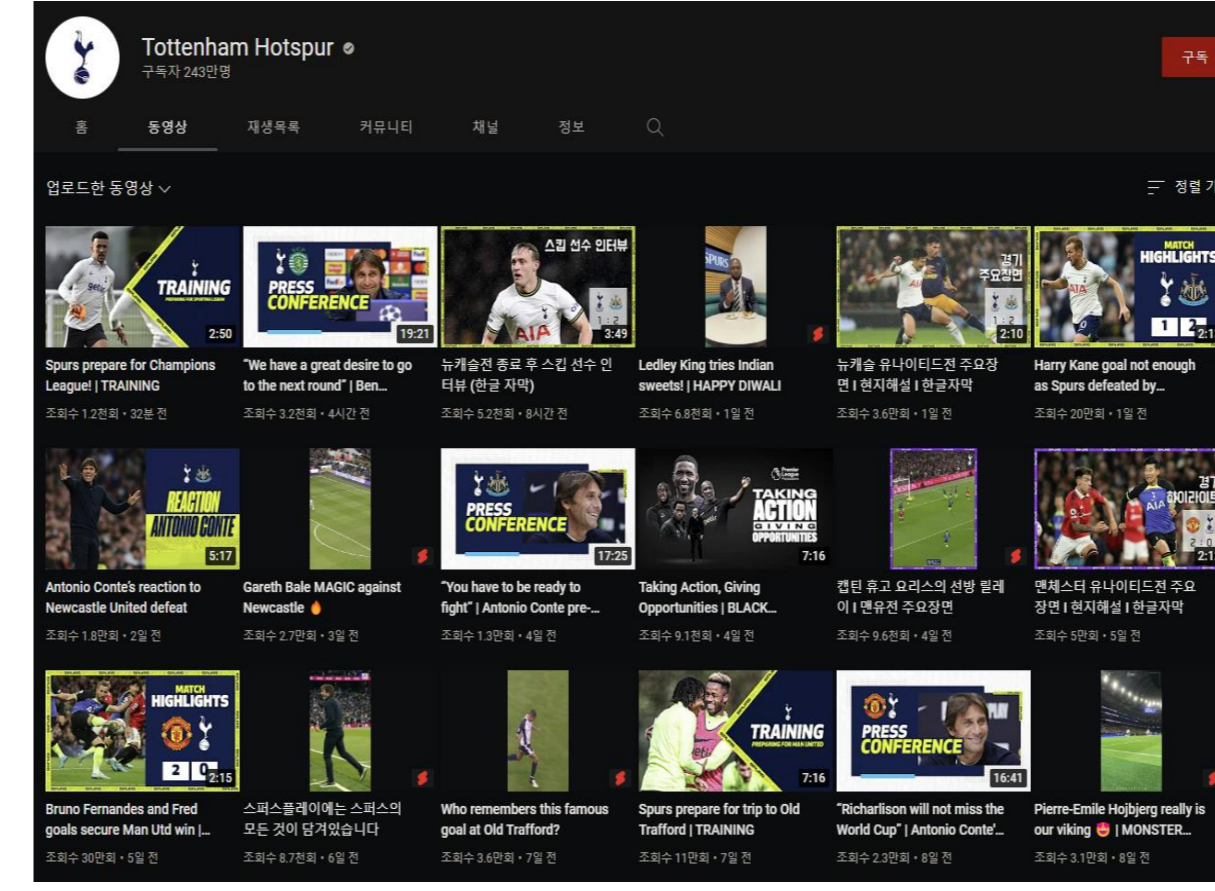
Tottenham Hotspur
구독자 243만명

구독

홈 동영상 재생목록 커뮤니티 채널 정보

업로드한 동영상

정렬 기

TRAINING
2:50
Spurs prepare for Champions League! | TRAINING
조회수 1.2천회 • 32분 전

PRESS CONFERENCE
19:21
"We have a great desire to go to the next round" | Ben...
조회수 3.2천회 • 4시간 전

스킵 선수 인터뷰
1 : 2
3:49
뉴캐슬전 종료 후 스킵 선수 인터뷰 (한글 자막)
조회수 5.2천회 • 8시간 전

Ledley King tries Indian sweets! | HAPPY DIWALI
조회수 6.8천회 • 1일 전

경기 주요장면
1 : 2
2:10
뉴캐슬 유나이티드전 주요장면 I 현지해설 I 한글자막
조회수 3.6만회 • 1일 전

MATCH HIGHLIGHTS
1 2
2:1
Harry Kane goal not enough as Spurs defeated by...
조회수 20만회 • 1일 전

REACTION ANTONIO CONTE
5:17
Antonio Conte's reaction to Newcastle United defeat
조회수 1.8만회 • 2일 전

Gareth Bale MAGIC against Newcastle 🔥
조회수 2.7만회 • 3일 전

PRESS CONFERENCE
17:25
"You have to be ready to fight" | Antonio Conte pre-...
조회수 1.3만회 • 4일 전

TAKING ACTION GIVING OPPORTUNITIES
7:16
Taking Action, Giving Opportunities | BLACK...
조회수 9.1천회 • 4일 전

캡틴 휴고 요리스의 선방 릴레이 I 맨유전 주요장면
조회수 9.6천회 • 4일 전

경기 하이라이트
2 : 0
2:1
맨체스터 유나이티드전 주요장면 I 현지해설 I 한글자막
조회수 5만회 • 5일 전

MATCH HIGHLIGHTS
2 0
2:15
Bruno Fernandes and Fred goals secure Man Utd win |...
조회수 30만회 • 5일 전

스퍼스플레이에는 스퍼스의 모든 것이 담겨있습니다
조회수 8.7천회 • 6일 전

Who remembers this famous goal at Old Trafford?
조회수 3.6만회 • 7일 전

TRAINING
PREPARING FOR MAN UNITED
7:16
Spurs prepare for trip to Old Trafford | TRAINING
조회수 11만회 • 7일 전

PRESS CONFERENCE
16:41
"Richarlison will not miss the World Cup" | Antonio Conte'...
조회수 2.3만회 • 8일 전

Pierre-Emile Hojbjerg really is our viking 😍 | MONSTER...
조회수 3.1만회 • 8일 전